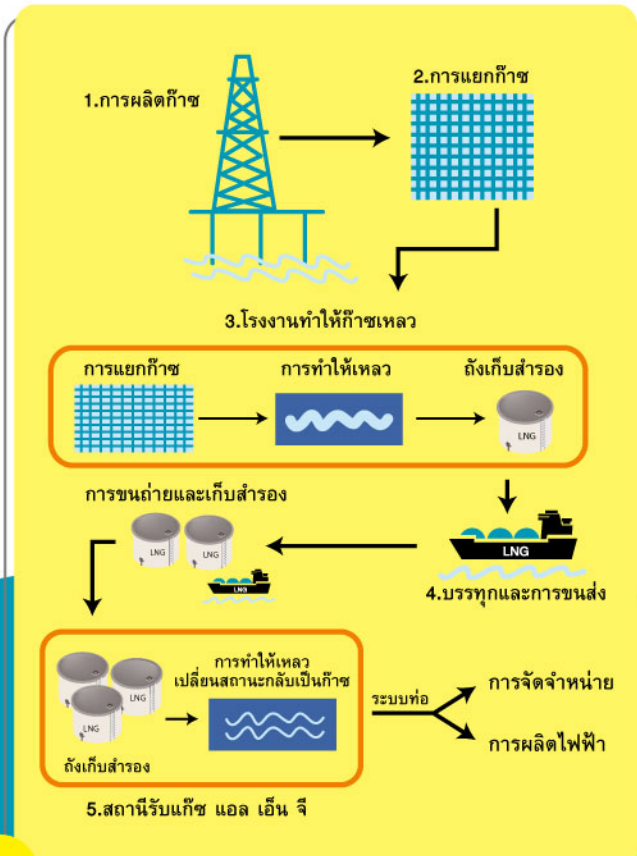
1.การผลิตก๊าซ

2.การแยกก๊าซ

3.โรงงานทำให้ก๊าซเหลว

การแยกก๊าซ

การทำให้เหลว

ถังเก็บสำรอง

LNG

การขนถ่ายและเก็บสำรอง

LNG

LNG

LNG

LNG

4.บรรทุกและการขนส่ง

LNG

LNG

LNG

การทำให้เหลว
เปลี่ยนสถานะกลับเป็นก๊าซ

ระบบท่อ

การจัดจำหน่าย

การผลิตไฟฟ้า

ถังเก็บสำรอง

5.สถานีรับแก๊ซ แอล เอ็น จี